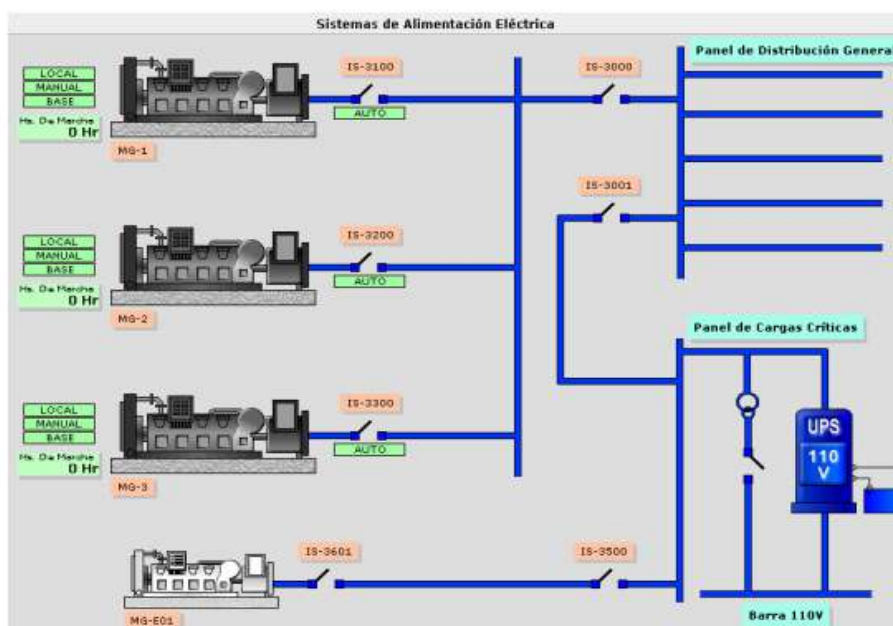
Sistemas de Alimentación Eléctrica

LOCAL
MANUAL
BASE
Hs. De Marcha
0 Hr
MG-1
IS-3100
AUTO

IS-3000
Panel de Distribución Genera

IS-3001

LOCAL
MANUAL
BASE
Hs. De Marcha
0 Hr
MG-2
IS-3200
AUTO

Panel de Cargas Críticas

LOCAL
MANUAL
BASE
Hs. De Marcha
0 Hr
MG-3
IS-3300
AUTO

UPS
110
V

IS-3601
IS-3500
MG-E01
Barra 110V